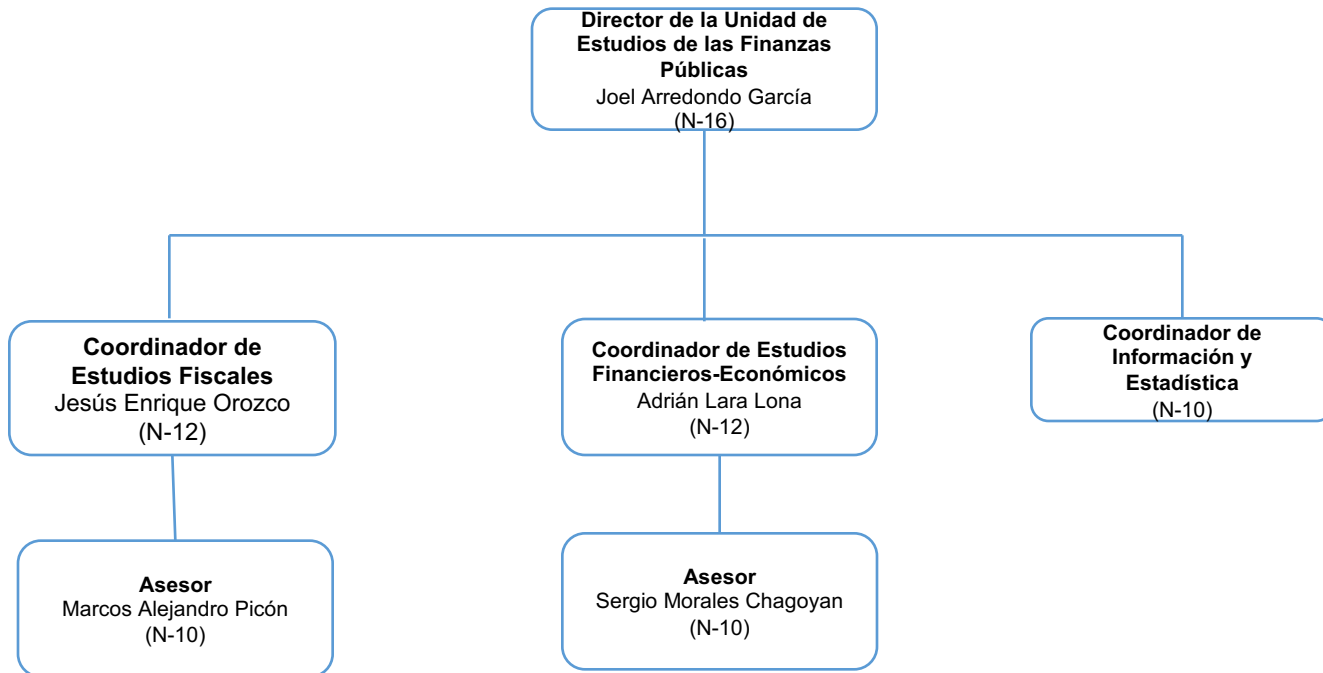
Director de la Unidad de Estudios de las Finanzas Públicas
Joel Arredondo García
(N-16)

Coordinador de Estudios Fiscales
Jesús Enrique Orozco
(N-12)

Coordinador de Estudios Financieros-Económicos
Adrián Lara Lona
(N-12)

Coordinador de Información y Estadística
(N-10)

Asesor
Marcos Alejandro Picón
(N-10)

Asesor
Sergio Morales Chagoyan
(N-10)